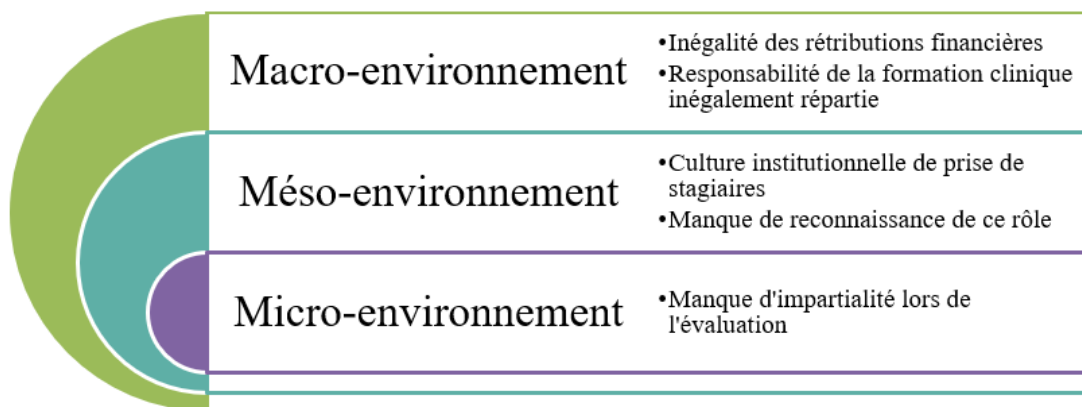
Macro-environnement

•Inégalité des rétributions financières
•Responsabilité de la formation clinique inégalement répartie

Méso-environnement

•Culture institutionnelle de prise de stagiaires
•Manque de reconnaissance de ce rôle

Micro-environnement

•Manque d'impartialité lors de l'évaluation